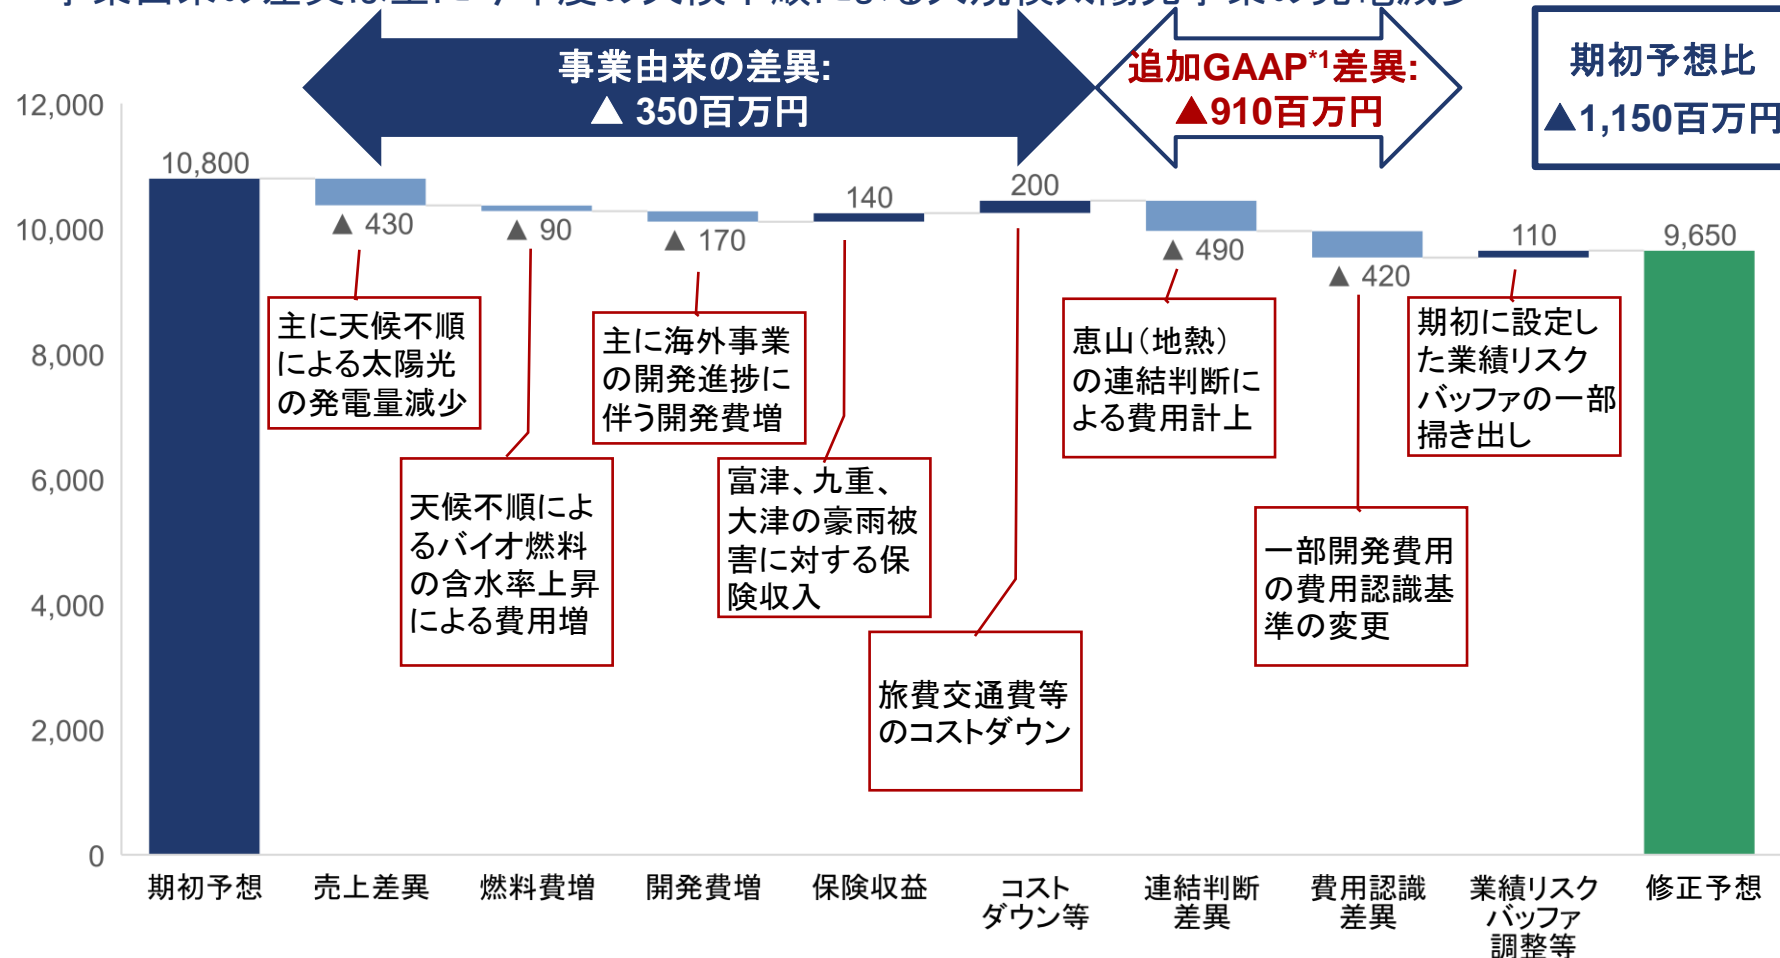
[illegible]

事業由来の差異:
▲ 350百万円

追加GAAP*1差異:
▲910百万円

期初予想比
▲1,150百万円

12,000
10,000
8,000
6,000
4,000
2,000
0

10,800
▲ 430
▲ 90
▲ 170
140
200
▲ 490
▲ 420
110
9,650

主に天候不順による太陽光の発電量減少

天候不順によるバイオ燃料の含水率上昇による費用増

主に海外事業の開発進捗に伴う開発費増

富津、九重、大津の豪雨被害に対する保険収入

旅費交通費等のコストダウン

恵山(地熱)の連結判断による費用計上

一部開発費用の費用認識基準の変更

期初に設定した業績リスクバッファの一部掃き出し

期初予想
売上差異
燃料費増
開発費増
保険収益
コストダウン等
連結判断差異
費用認識差異
業績リスクバッファ調整等
修正予想